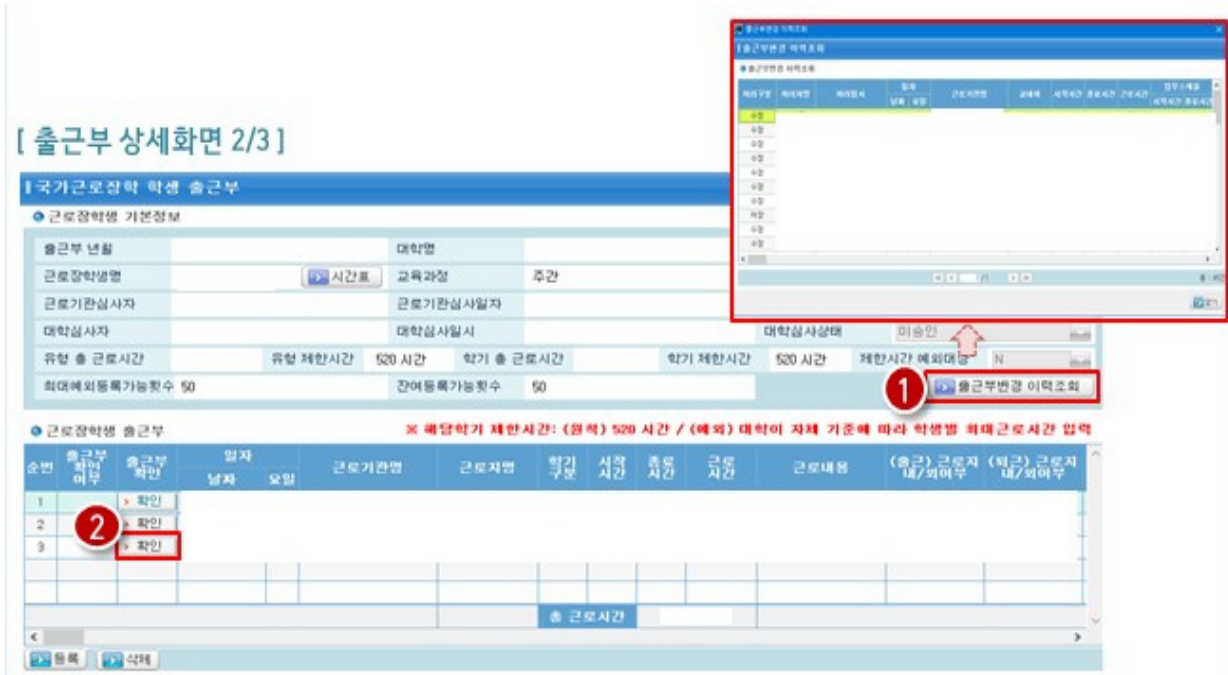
[ 출근부 상세화면 2/3 ]

국가근로장학 학생 출근부

● 근로장학생 기본정보

| 출근부 년월 | | 대학명 | | | |
|---|---|---|---|---|---|
| 근로장학생명 | 시간표 | 교육과정 | 주간 | | |
| 근로기관심사자 | | 근로기관심사일자 | | | |
| 대학심사자 | | 대학심사일시 | | 대학심사상태 | 미승인 |
| 유형 총 근로시간 | 유형 제한시간 520 시간 | 학기 총 근로시간 | 학기 제한시간 520 시간 | 제한시간 예외대상 | N |
| 최대예외등록가능횟수 50 | | 잔여등록가능횟수 | 50 | | 출근부변경 이력조회 |

1

● 근로장학생 출근부

※ 해당학기 제한시간: (원칙) 520 시간 / (예외) 대학이 자체 기준에 따라 학생별 최대근로시간 입력

| 순번 | 출근부 확인 여부 | 출근부 확인 | 일자 날짜 | 일자 요일 | 근로기관명 | 근로지명 | 학기 구분 | 시작 시간 | 종료 시간 | 근로 시간 | 근로내용 | (출근) 근로지 내/외여부 | (퇴근) 근로지 내/외여부 |
|---|---|---|---|---|---|---|---|---|---|---|---|---|---|
| 1 | | 확인 | | | | | | | | | | | |
| 2 | | 확인 | | | | | | | | | | | |
| 3 | | 확인 | | | | | | | | | | | |

2

총 근로시간

등록 삭제

출근부변경 이력조회

출근부변경 이력조회

● 출근부변경 이력조회

| 처리구분 | 처리자명 | 처리일시 | 일자 날짜 | 일자 요일 | 근로지관명 | 근로지 | 시작시간 | 종료시간 | 근로시간 | 업무수행표 시작시간 | 업무수행표 종료시간 |
|---|---|---|---|---|---|---|---|---|---|---|---|
| 수정 | | | | | | | | | | | |
| 수정 | | | | | | | | | | | |
| 수정 | | | | | | | | | | | |
| 수정 | | | | | | | | | | | |
| 수정 | | | | | | | | | | | |
| 수정 | | | | | | | | | | | |
| 수정 | | | | | | | | | | | |
| 수정 | | | | | | | | | | | |
| 처리 | | | | | | | | | | | |
| 수정 | | | | | | | | | | | |
| 수정 | | | | | | | | | | | |

닫기